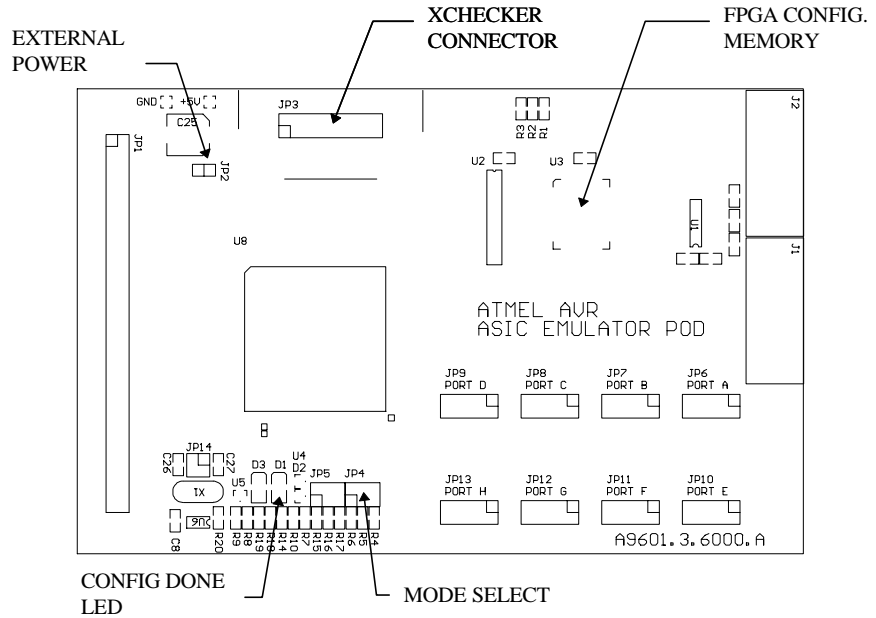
EXTERNAL POWER

XCHECKER CONNECTOR

FPGA CONFIG. MEMORY

GND +5V

C25

JP3

JP1

JP2

R3 R2 R1

U2

U3

J2

U1

J1

U8

ATMEL AVR
ASIC EMULATOR POD

JP9 PORT D

JP8 PORT C

JP7 PORT B

JP6 PORT A

JP14

C26

C27

D3

D1

U4

D2

U5

JP5

JP4

TX

U6

C8

R20 R9 R8 R19 R18 R14 R10 R7 R15 R16 R17 R6 R5 R4

JP13 PORT H

JP12 PORT G

JP11 PORT F

JP10 PORT E

A9601.3.6000.A

CONFIG DONE LED

MODE SELECT